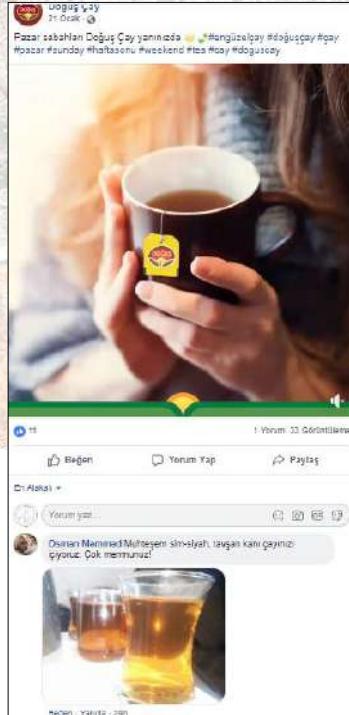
Doğuş Çay
21 Ocak

Pazar sabahları Doğuş Çay yanınızda #engüzelçay #doğuşçay #çay #pazar #sunday #haftasonu #weekend #tea #çay #doguscay

11

1 Yorum 33 Görüntülenme

Beğen

Yorum Yap

Paylaş

En Alakalı

Yorum yaz...

Osman Memmedi Muhteşem sim-siyah, tavşan kanı çayınızı içiyoruz. Çok memnunuz!

Beğen · Yanıtla · 29h